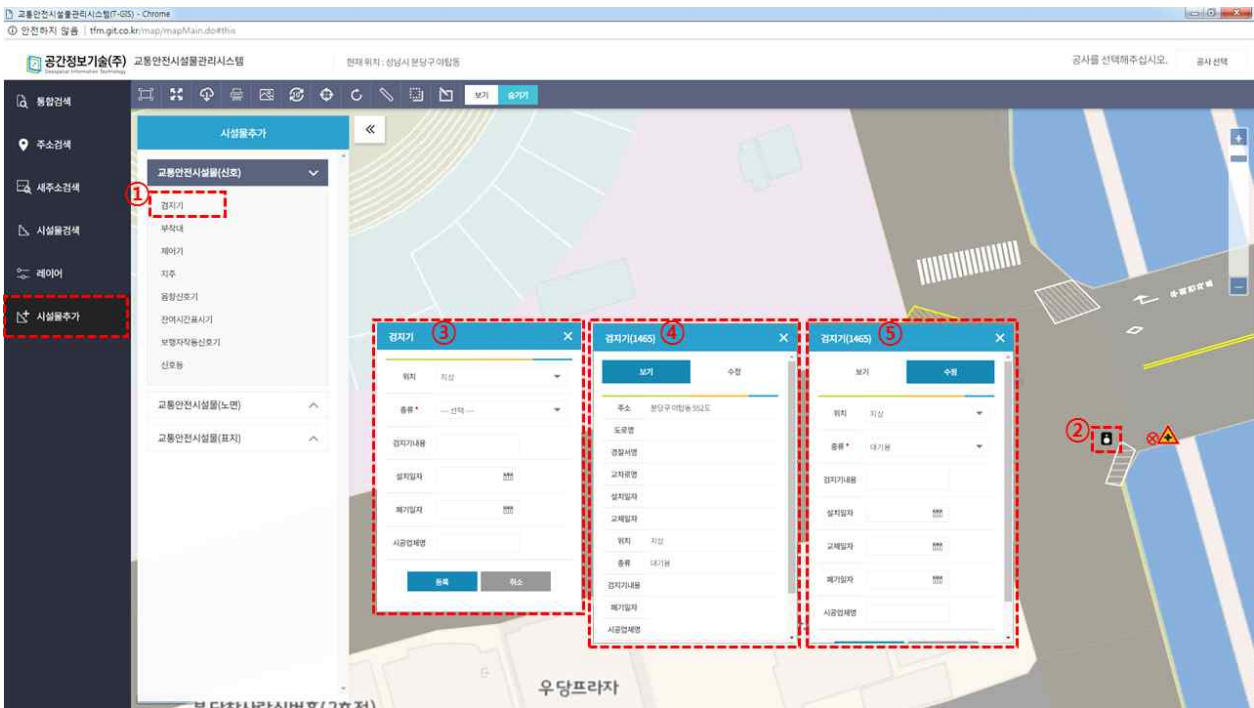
교통안전시설물관리시스템(T-GIS) - Chrome
안전하지 않음 | tfm.git.co.kr/map/mapMain.do#this

공간정보기술(주) Geospatial Information Technology 교통안전시설물관리시스템
현재 위치 : 성남시 분당구 야탑동
공사를 선택해주십시오. 공사 선택

통합검색
주소검색
새주소검색
시설물검색
레이어
시설물추가

보기 숨기기

시설물추가
«
교통안전시설물(신호)
①
검지기
부착대
제어기
지주
음향신호기
잔여시간표시기
보행자작동신호기
신호등
교통안전시설물(노면)
교통안전시설물(표지)

검지기 ③
위치 지상
종류* --- 선택 ---
검지기내용
설치일자
폐기일자
시공업체명
등록 취소

검지기(1465) ④
보기 수정
주소 분당구 야탑동 352도
도로명
경찰서명
교차로명
설치일자
교체일자
위치 지상
종류 대기용
검지기내용
폐기일자
시공업체명

검지기(1465) ⑤
보기 수정
위치 지상
종류* 대기용
검지기내용
설치일자
교체일자
폐기일자
시공업체명

②

우당프라자
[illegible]